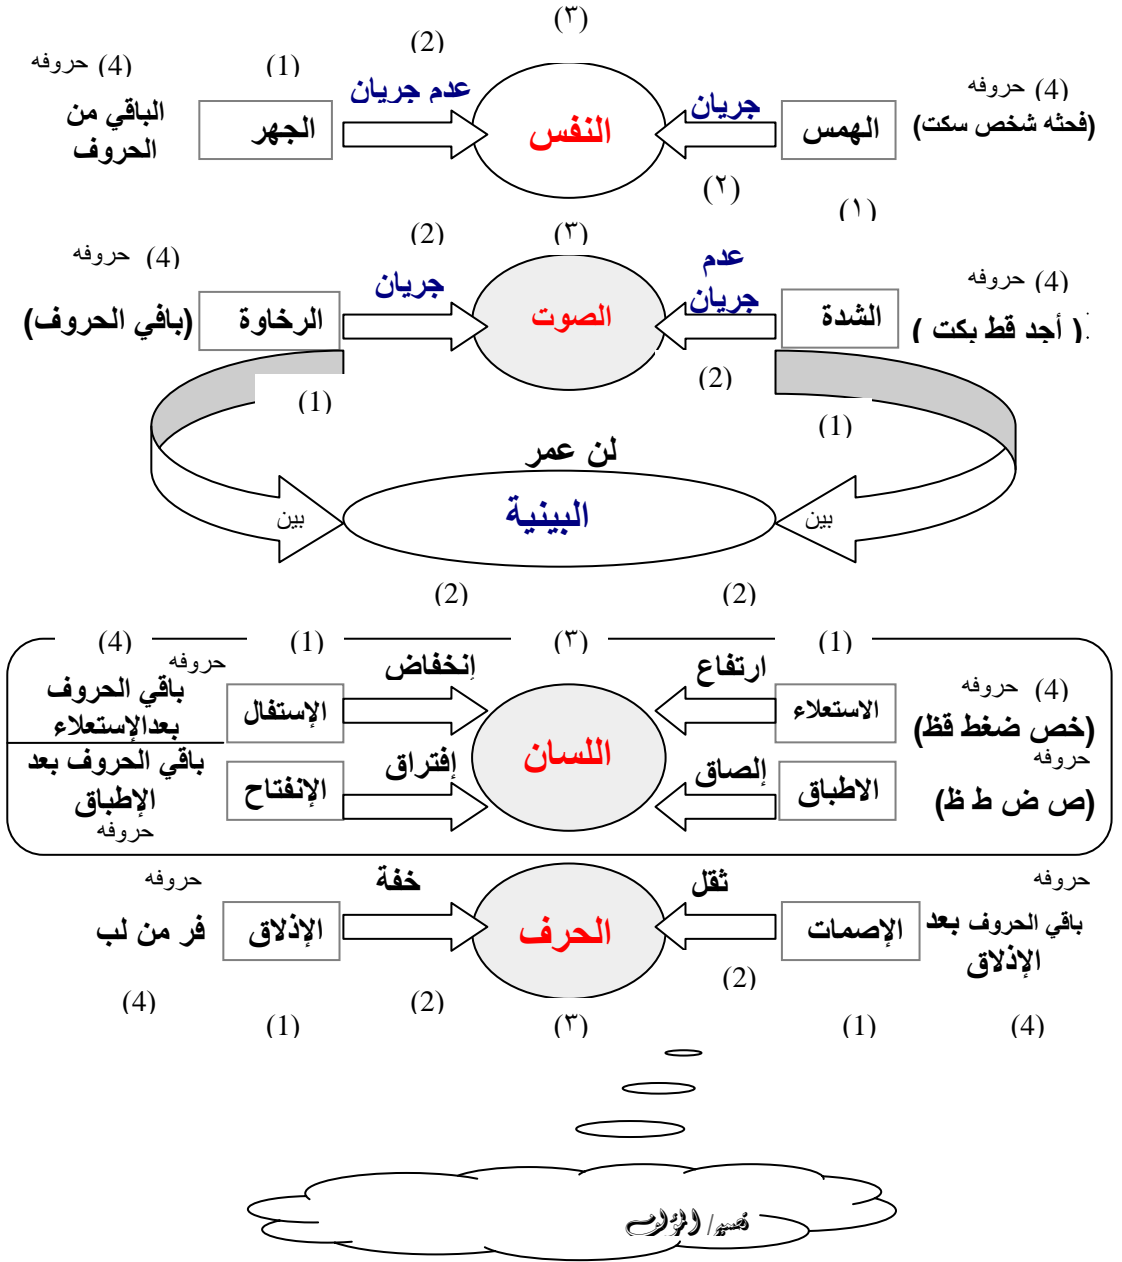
(٣)
(2)
(4) حروفه
(1)
عدم جريان
جريان
(4) حروفه
الباقي من الحروف
الجهر
النفس
الهمس
(فحثه شخص سكت)
(٢)
(١)
(2)
(٣)
(4) حروفه
عدم جريان
جريان
(4) حروفه
(باقي الحروف)
الرخاوة
الصوت
الشدة
( أجد قط بكت )
(2)
(1)
(1)
لن عمر
بين
البينية
بين
(2)
(2)
(4)
(1)
(٣)
(1)
حروفه
إنخفاض
ارتفاع
(4) حروفه
باقي الحروف بعدالإستعلاء
الإستفال
اللسان
الاستعلاء
(خص ضغط قظ)
حروفه
باقي الحروف بعد الإطباق
إفتراق
إلصاق
الإنفتاح
الاطباق
(ص ض ط ظ)
حروفه
حروفه
خفة
ثقل
حروفه
فر من لب
الإذلاق
الحرف
الإصمات
باقي الحروف بعد الإذلاق
(2)
(4)
(2)
(1)
(٣)
(1)
(4)
تصميم/ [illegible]